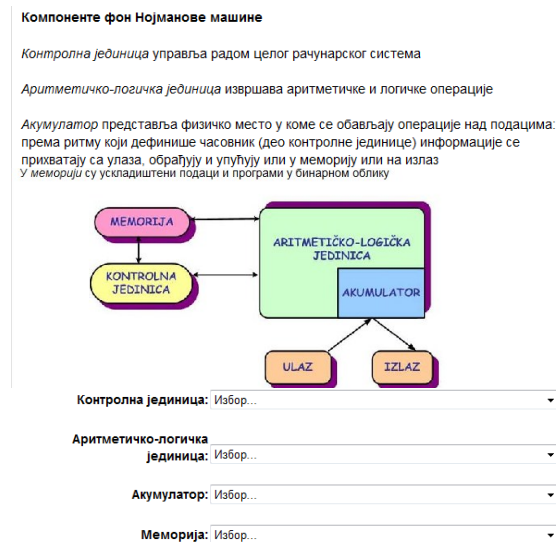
**Компоненте фон Нојманове машине**

*Контролна јединица* управља радом целог рачунарског система

*Аритметичко-логичка јединица* извршава аритметичке и логичке операције

*Акумулатор* представља физичко место у коме се обављају операције над подацима: према ритму који дефинише часовник (део контролне јединице) информације се прихватају са улаза, обрађују и упућују или у меморију или на излаз

У *меморији* су ускладиштени подаци и програми у бинарном облику

MEMORIJA

KONTROLNA JEDINICA

ARITMETIČKO-LOGIČKA JEDINICA

AKUMULATOR

ULAZ

IZLAZ

Контролна јединица: Избор...

Аритметичко-логичка јединица: Избор...

Акумулатор: Избор...

Меморија: Избор...